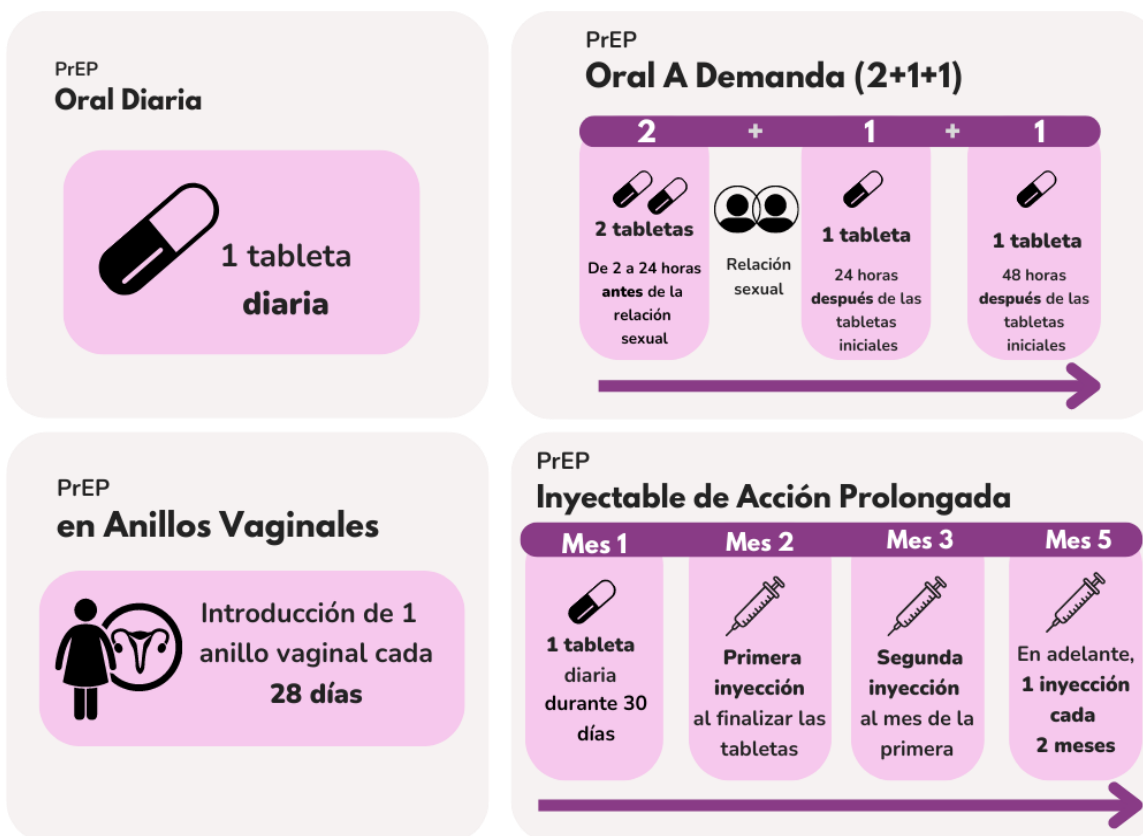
PrEP
Oral Diaria

1 tableta diaria

PrEP
Oral A Demanda (2+1+1)

2 + 1 + 1

2 tabletas
De 2 a 24 horas antes de la relación sexual

Relación sexual

1 tableta
24 horas después de las tabletas iniciales

1 tableta
48 horas después de las tabletas iniciales

PrEP
en Anillos Vaginales

Introducción de 1 anillo vaginal cada 28 días

PrEP
Inyectable de Acción Prolongada

Mes 1
1 tableta diaria durante 30 días

Mes 2
Primera inyección al finalizar las tabletas

Mes 3
Segunda inyección al mes de la primera

Mes 5
En adelante, 1 inyección cada 2 meses